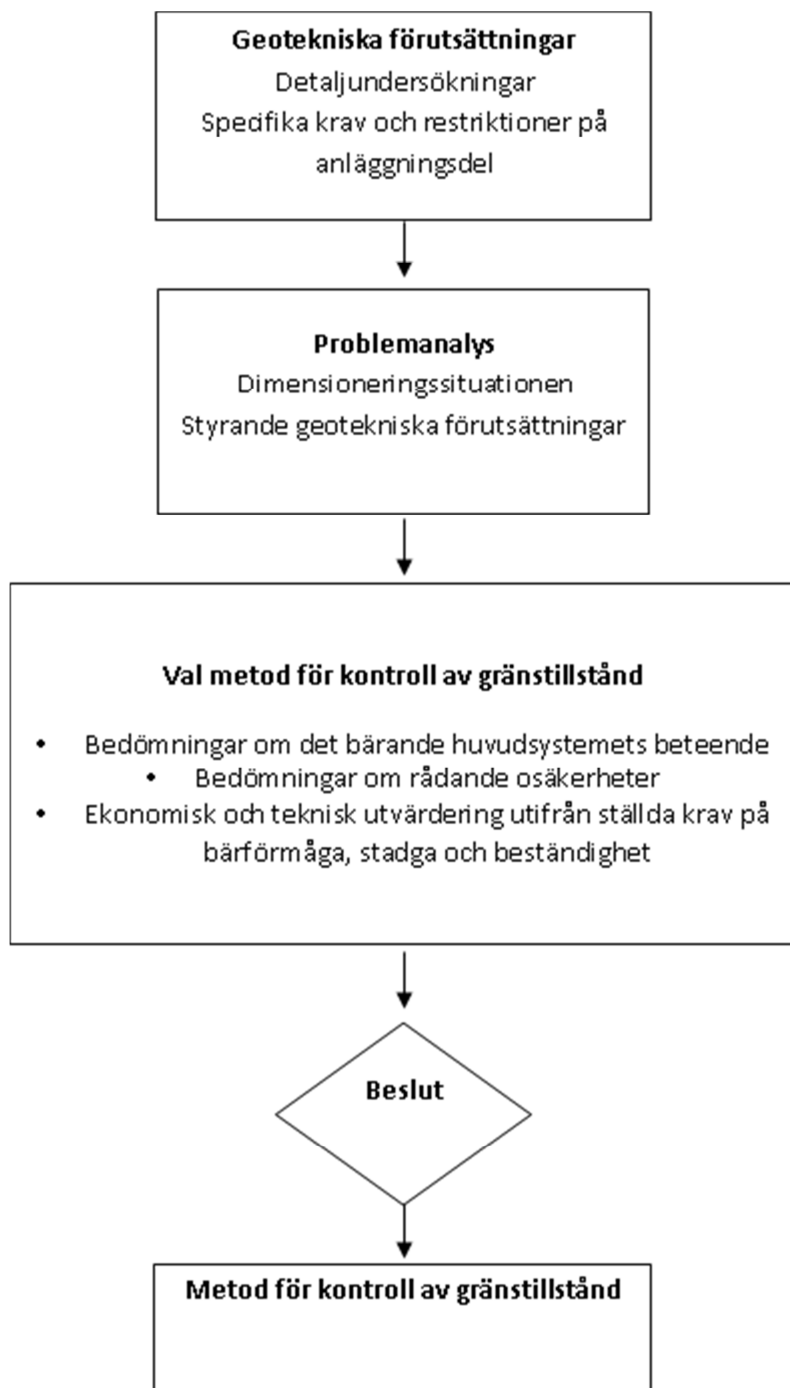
**Geotekniska förutsättningar**
Detaljundersökningar
Specifika krav och restriktioner på anläggningsdel

**Problemanalys**
Dimensioneringssituationen
Styrande geotekniska förutsättningar

**Val metod för kontroll av gränstillstånd**

- Bedömningar om det bärande huvudsystemets beteende
- Bedömningar om rådande osäkerheter
- Ekonomisk och teknisk utvärdering utifrån ställda krav på bärförmåga, stadga och beständighet

**Beslut**

**Metod för kontroll av gränstillstånd**